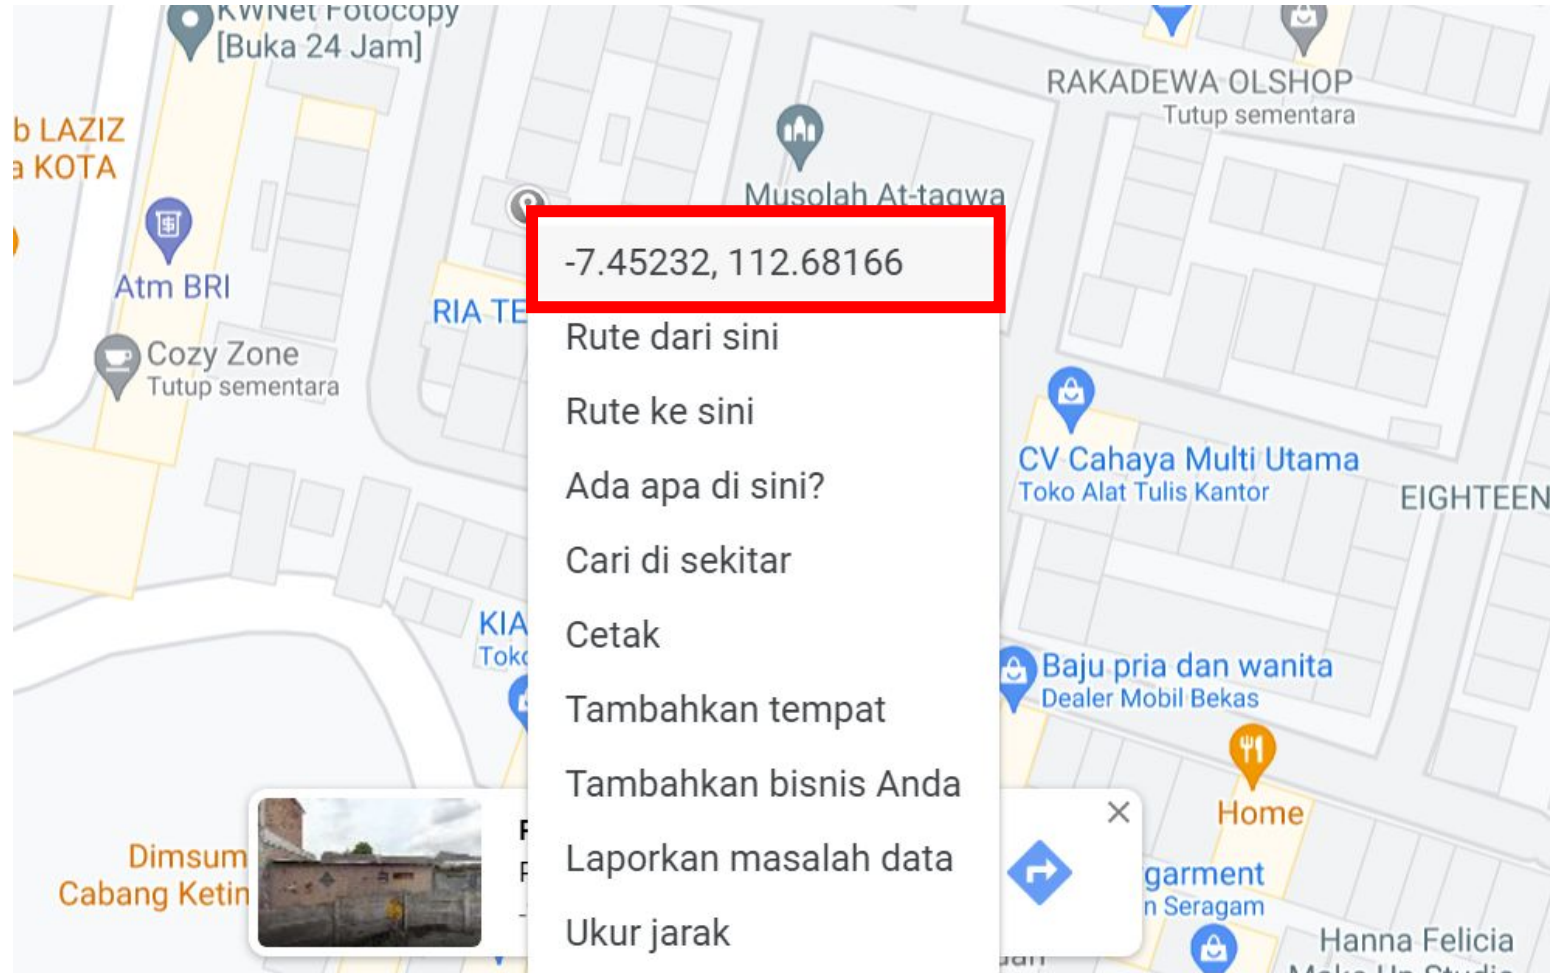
KwNet Fotocopy [Buka 24 Jam]

RAKADEWA OLSHOP
Tutup sementara

b LAZIZ
a KOTA

Musolah At-taqwa

Atm BRI

RIA TE

Cozy Zone
Tutup sementara

-7.45232, 112.68166

Rute dari sini

Rute ke sini

Ada apa di sini?

Cari di sekitar

Cetak

Tambahkan tempat

Tambahkan bisnis Anda

Laporkan masalah data

Ukur jarak

CV Cahaya Multi Utama
Toko Alat Tulis Kantor

EIGHTEEN

KIA
Toko

Baju pria dan wanita
Dealer Mobil Bekas

Home

Dimsum
Cabang Ketin

garment
n Seragam

Hanna Felicia